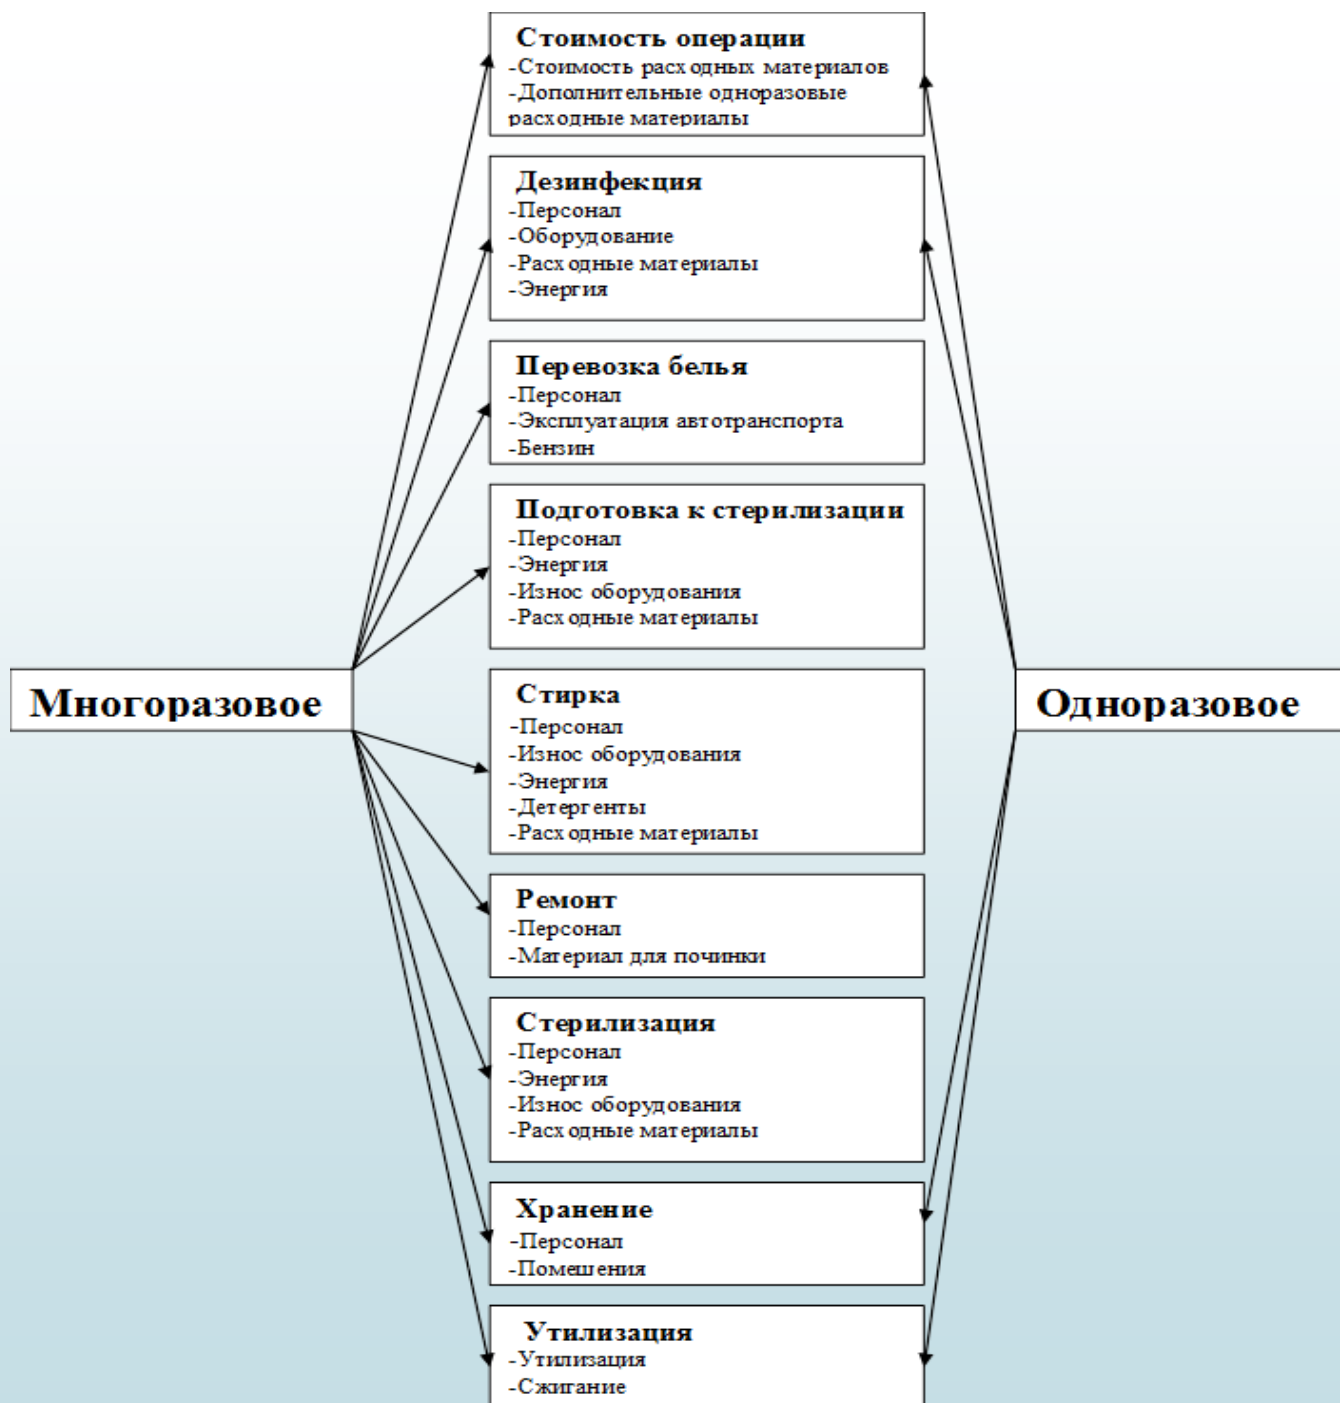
Многоразовое

Стоимость операции
-Стоимость расходных материалов
-Дополнительные одноразовые расходные материалы

Дезинфекция
-Персонал
-Оборудование
-Расходные материалы
-Энергия

Перевозка белья
-Персонал
-Эксплуатация автотранспорта
-Бензин

Подготовка к стерилизации
-Персонал
-Энергия
-Износ оборудования
-Расходные материалы

Стирка
-Персонал
-Износ оборудования
-Энергия
-Детергенты
-Расходные материалы

Ремонт
-Персонал
-Материал для починки

Стерилизация
-Персонал
-Энергия
-Износ оборудования
-Расходные материалы

Хранение
-Персонал
-Помещения

Утилизация
-Утилизация
-Сжигание

Одноразовое